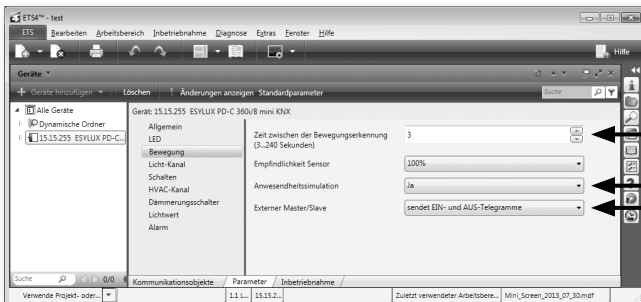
ETS4™ - test

ETS Bearbeiten Arbeitsbereich Inbetriebnahme Diagnose Extras Fenster Hilfe

Hilfe

Geräte

Geräte hinzufügen Löschen Änderungen anzeigen Standardparameter

Suche

Alle Geräte
Dynamische Ordner
15.15.255 ESYLUX PD-C...

Gerät: 15.15.255 ESYLUX PD-C 360i/8 mini KNX

Allgemein
LED
Bewegung
Licht-Kanal
Schalten
HVAC-Kanal
Dämmerungsschalter
Lichtwert
Alarm

| | |
|---|---|
| Zeit zwischen der Bewegungserkennung (3...240 Sekunden) | 3 |
| Empfindlichkeit Sensor | 100% |
| Anwesendheitssimulation | Ja |
| Externer Master/Slave | sendet EIN- und AUS-Telegramme |

Suche 0/0

Kommunikationsobjekte Parameter Inbetriebnahme

Verwende Projekt- oder... 1.1 L... 15.15.2... Zuletzt verwendeter Arbeitsbere... Mini_Screen_2013_07_30.mdf